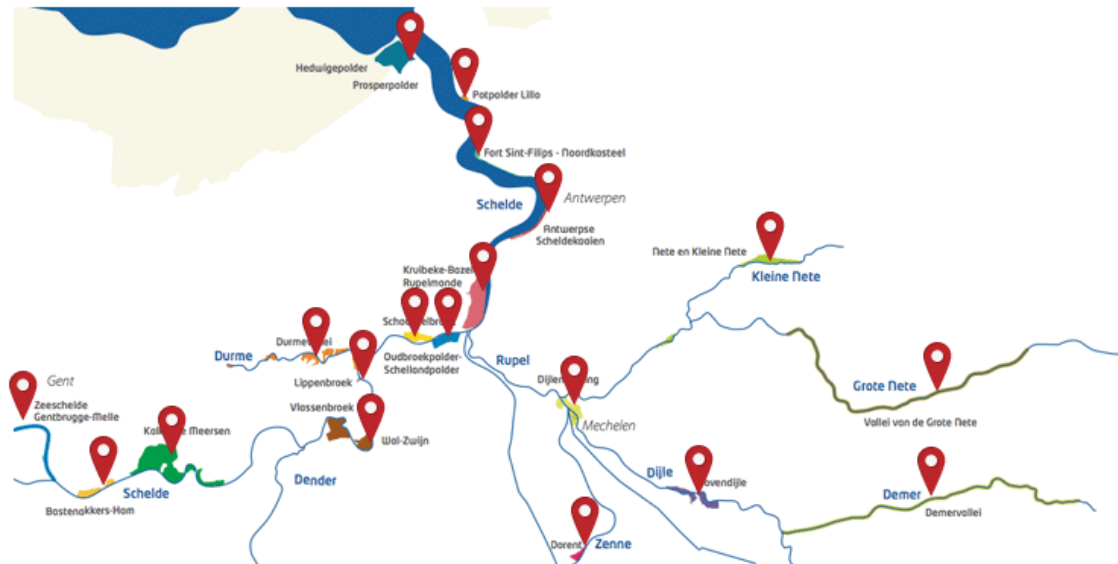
Hedwigepolder
Prosperpolder
Potpolder Lillo
Fort Sint-Filips - Noordkasteel
Antwerpen
Schelde
Antwerpse Scheldekaaien
Nete en Kleine Nete
Kleine Nete
Kruibeke-Bazel-Rupelmonde
Schouselbroek
Durme
Durmevallei
Oudbroekpolder-Schellandpolder
Rupel
Lippenbroek
Dijlemonding
Grote Nete
Gent
Zeeschelde Gentbrugge-Melle
Vlassenbroek
Mechelen
Vallei van de Grote Nete
Kalkense Meersen
Wal-Zwijn
Dender
Dijle
Bovendijle
Schelde
Demer
Bastenakkers-Ham
Demervallei
Dorent
Zenne